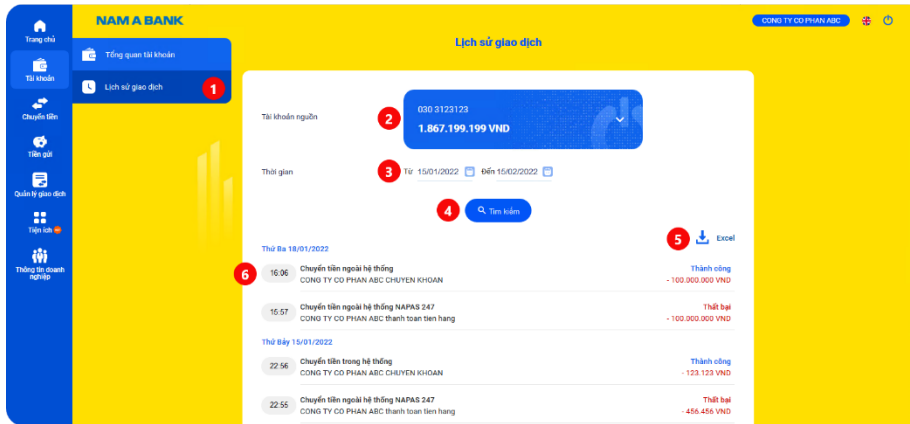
NAM A BANK

CONG TY CO PHAN ABC

Trang chủ

Tài khoản

Chuyển tiền

Tiền gửi

Quản lý giao dịch

Tiện ích

Thông tin doanh nghiệp

Tổng quan tài khoản

Lịch sử giao dịch

1

Lịch sử giao dịch

Tài khoản nguồn

2

030 3123123

1.867.199.199 VND

Thời gian

3

Từ 15/01/2022

Đến 15/02/2022

4

Tìm kiếm

5

Excel

Thứ Ba 18/01/2022

6

16:06

Chuyển tiền ngoài hệ thống

CONG TY CO PHAN ABC CHUYEN KHOAN

Thành công

- 100.000.000 VND

15:57

Chuyển tiền ngoài hệ thống NAPAS 247

CONG TY CO PHAN ABC thanh toan tien hang

Thất bại

- 100.000.000 VND

Thứ Bảy 15/01/2022

22:56

Chuyển tiền trong hệ thống

CONG TY CO PHAN ABC CHUYEN KHOAN

Thành công

- 123.123 VND

22:55

Chuyển tiền ngoài hệ thống NAPAS 247

CONG TY CO PHAN ABC thanh toan tien hang

Thất bại

- 456.456 VND